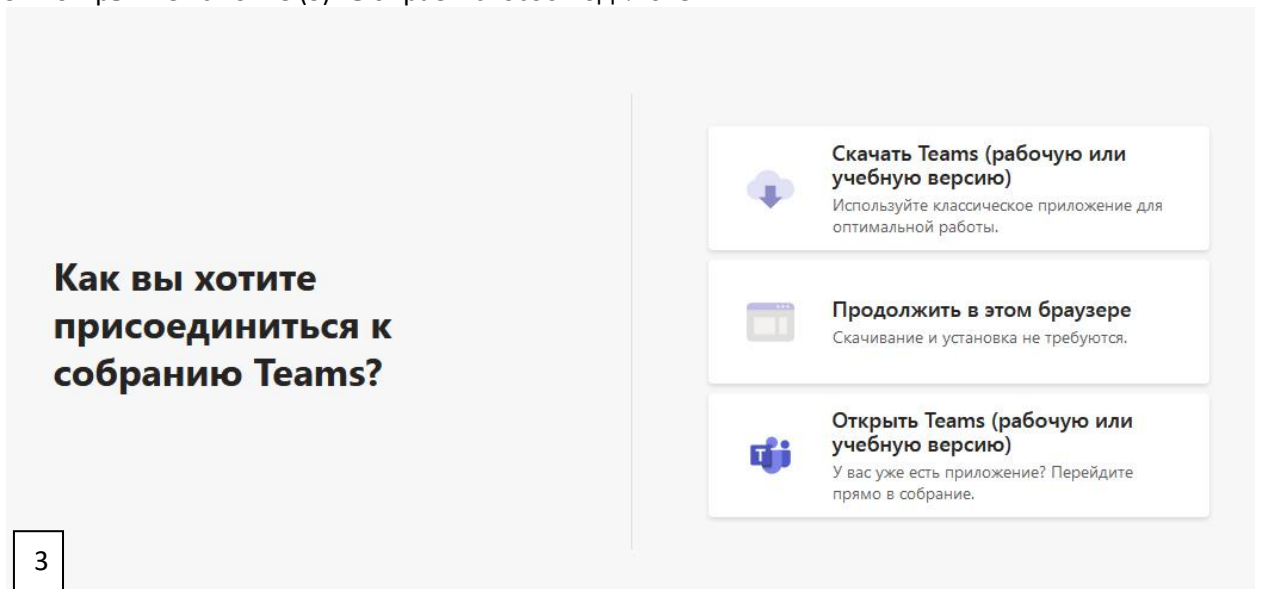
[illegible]

Как вы хотите присоединиться к собранию Teams?

Скачать Teams (рабочую или учебную версию)
Используйте классическое приложение для оптимальной работы.

Продолжить в этом браузере
Скачивание и установка не требуются.

Открыть Teams (рабочую или учебную версию)
У вас уже есть приложение? Перейдите прямо в собрание.

3